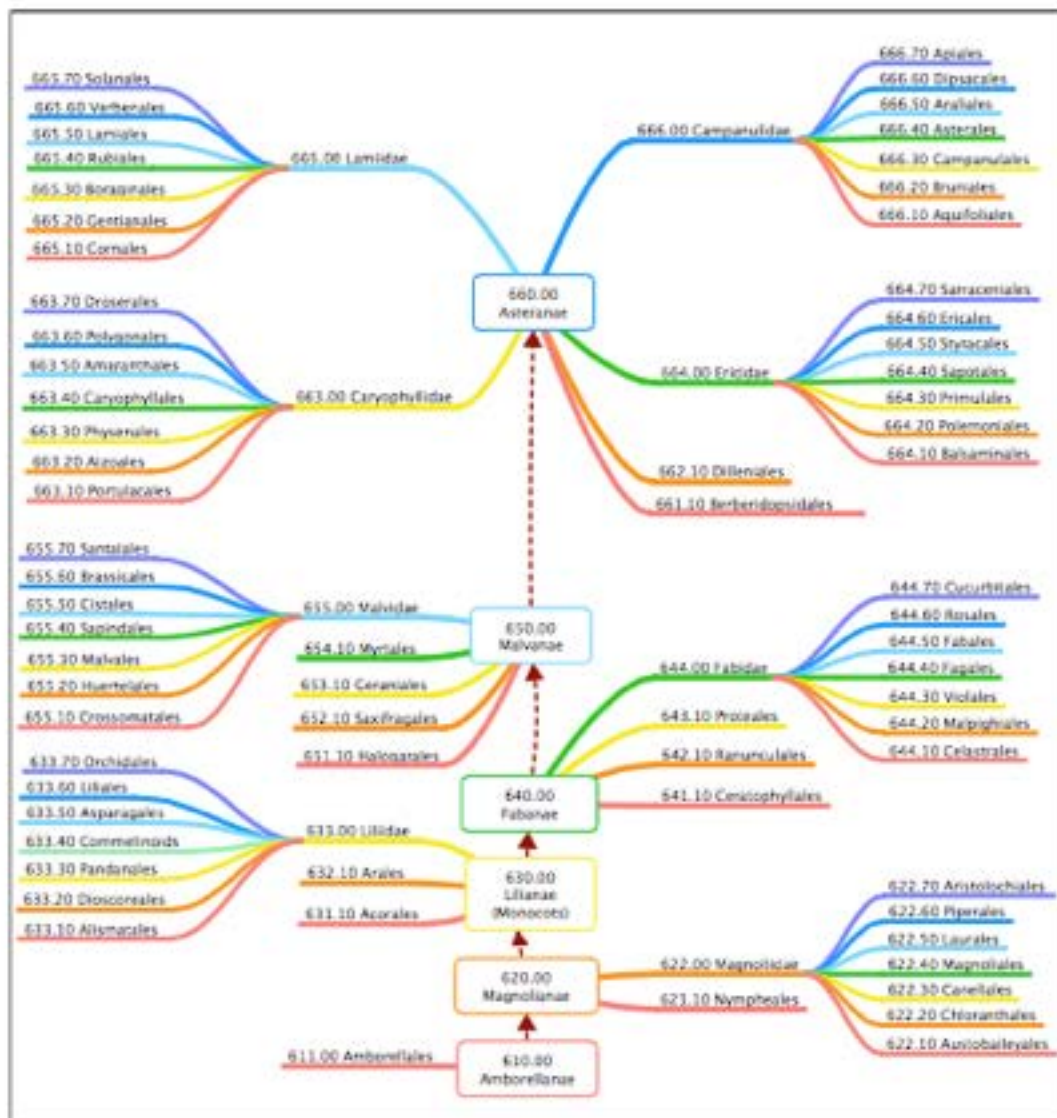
665.70 Solanales
665.60 Vahlales
665.50 Lamiales
665.40 Rubiales
665.30 Boraginales
665.20 Gentianales
665.10 Cornales

665.00 Lamiidae

666.00 Campanulidae

666.70 Apiales
666.60 Dipsacales
666.50 Araliales
666.40 Asterales
666.30 Campanulales
666.20 Bruniales
666.10 Aquifoliales

660.00 Asteranae

663.70 Droserales
663.60 Polygonales
663.50 Amaranthales
663.40 Caryophyllales
663.30 Physenales
663.20 Aizoales
663.10 Portulacales

663.00 Caryophyllidae

664.70 Sarraceniales
664.60 Ericales
664.50 Styracales
664.40 Sapotales
664.30 Primulales
664.20 Polemoniales
664.10 Balsaminales

664.00 Ericidae

662.10 Dilleniales
661.10 Berberidopsidales

655.70 Santalales
655.60 Brassicales
655.50 Cistales
655.40 Sapindales
655.30 Malvales
655.20 Huerteales
655.10 Crossosomatales

655.00 Malvidae
654.10 Myrtales
653.10 Geraniales
652.10 Saxifragales
651.10 Haloragales

650.00 Malvanae

644.70 Cucurbitales
644.60 Rosales
644.50 Fabales
644.40 Fagales
644.30 Violales
644.20 Malpighiales
644.10 Celastrales

644.00 Fabidae
643.10 Proteales
642.10 Ranunculales
641.10 Ceratophyllales

640.00 Fabanae

633.70 Orchidales
633.60 Liliales
633.50 Asparagales
633.40 Commelinoids
633.30 Pandanales
633.20 Dioscoreales
633.10 Alismatales

633.00 Liliidae
632.10 Arales
631.10 Acorales

630.00 Lilianae (Monocots)

622.70 Aristolochiales
622.60 Piperales
622.50 Laurales
622.40 Magnoliales
622.30 Canellales
622.20 Chloranthales
622.10 Austrobaileyales

622.00 Magnoliidae
621.10 Nympheales

620.00 Magnolianae

611.00 Amborellales

610.00 Amborellanae